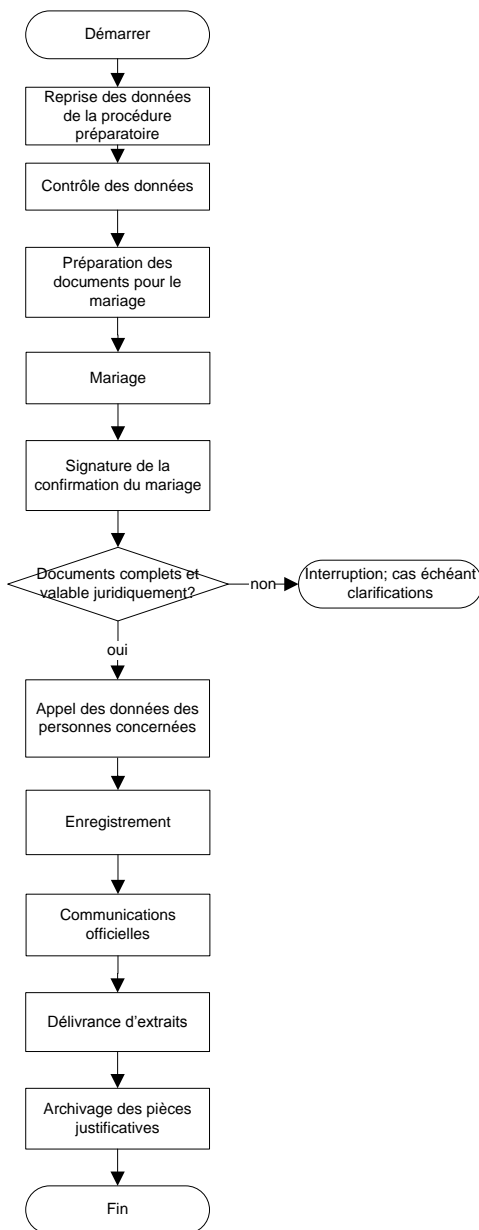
Démarrer

Reprise des données de la procédure préparatoire

Contrôle des données

Préparation des documents pour le mariage

Mariage

Signature de la confirmation du mariage

Documents complets et valable juridiquement?

non

Interruption; cas échéant clarifications

oui

Appel des données des personnes concernées

Enregistrement

Communications officielles

Délivrance d'extraits

Archivage des pièces justificatives

Fin